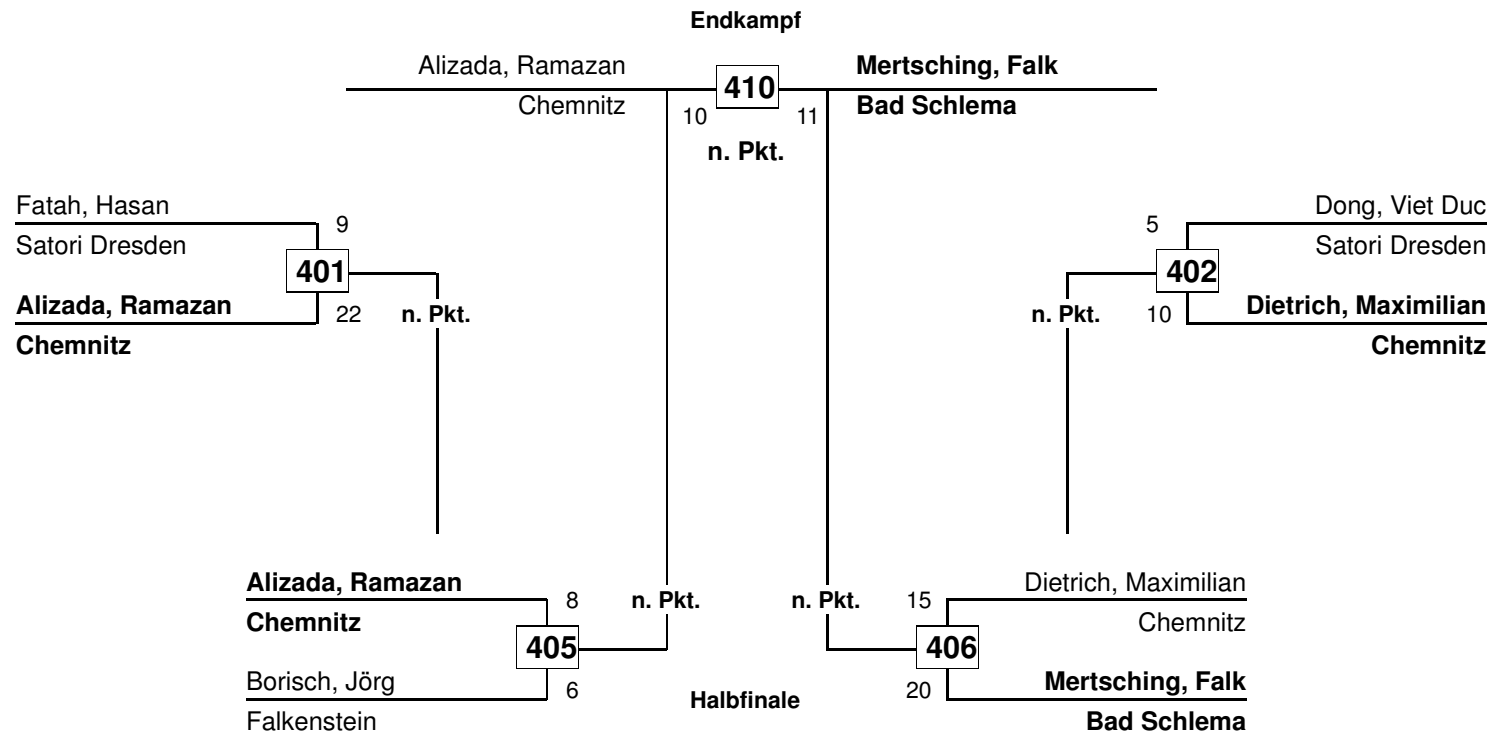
Endkampf

Alizada, Ramazan
Chemnitz
410
10
11
Mertsching, Falk
Bad Schlema
n. Pkt.

Fatah, Hasan
Satori Dresden
9
401
Alizada, Ramazan
Chemnitz
22
n. Pkt.

Dong, Viet Duc
Satori Dresden
5
402
Dietrich, Maximilian
Chemnitz
10
n. Pkt.

Alizada, Ramazan
Chemnitz
8
405
Borisch, Jörg
Falkenstein
6
n. Pkt.

n. Pkt.
Dietrich, Maximilian
Chemnitz
15
406
Mertsching, Falk
Bad Schlema
20

Halbfinale